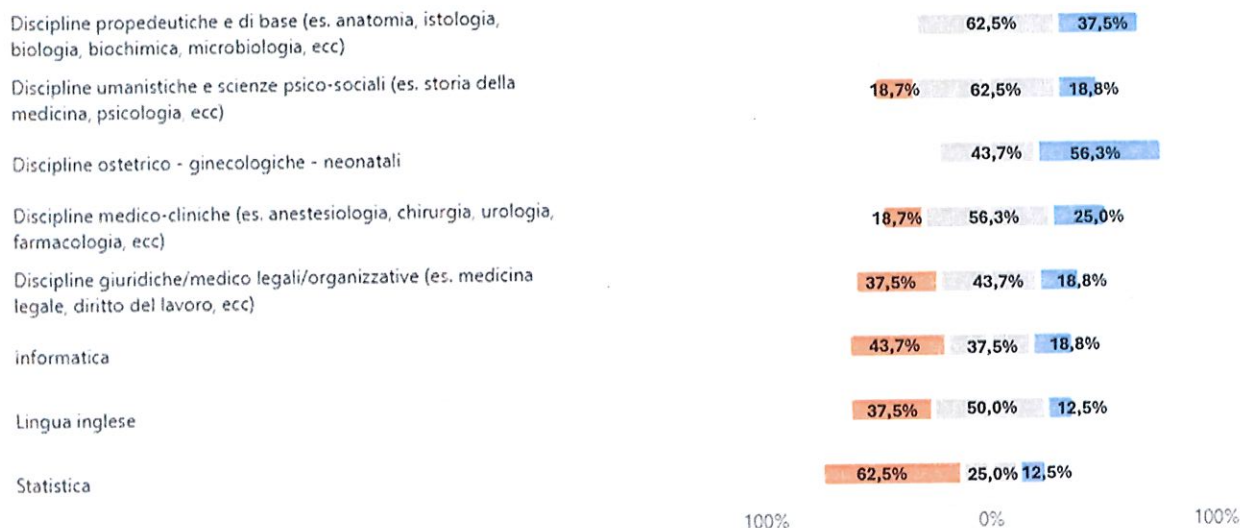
Discipline propedeutiche e di base (es. anatomia, istologia, biologia, biochimica, microbiologia, ecc)

62,5% 37,5%

Discipline umanistiche e scienze psico-sociali (es. storia della medicina, psicologia, ecc)

18,7% 62,5% 18,8%

Discipline ostetrico - ginecologiche - neonatali

43,7% 56,3%

Discipline medico-cliniche (es. anestesiologia, chirurgia, urologia, farmacologia, ecc)

18,7% 56,3% 25,0%

Discipline giuridiche/medico legali/organizzative (es. medicina legale, diritto del lavoro, ecc)

37,5% 43,7% 18,8%

informatica

43,7% 37,5% 18,8%

Lingua inglese

37,5% 50,0% 12,5%

Statistica

62,5% 25,0% 12,5%

100% 0% 100%